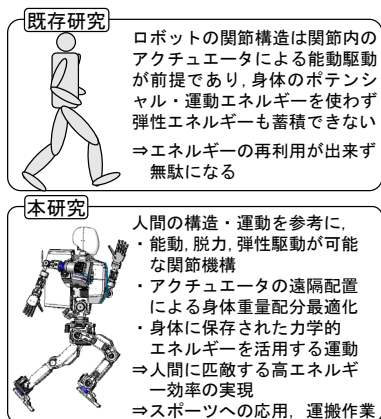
既存研究

ロボットの関節構造は関節内のアクチュエータによる能動駆動が前提であり，身体のポテンシャル・運動エネルギーを使わず弾性エネルギーも蓄積できない

⇒エネルギーの再利用が出来ず無駄になる

本研究

人間の構造・運動を参考に，

・能動，脱力，弾性駆動が可能な関節機構

・アクチュエータの遠隔配置による身体重量配分最適化

・身体に保存された力学的エネルギーを活用する運動

⇒人間に匹敵する高エネルギー効率の実現

⇒スポーツへの応用，運搬作業，